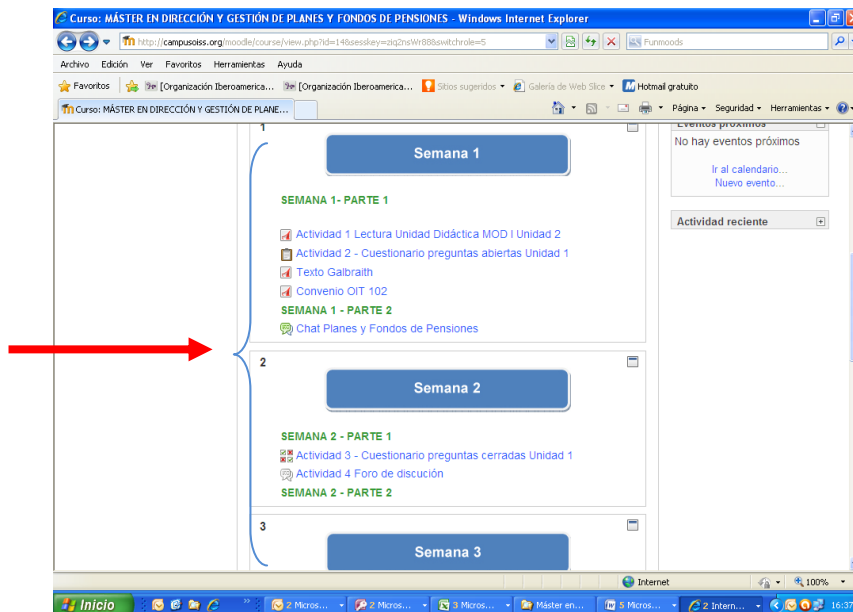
Curso: MÁSTER EN DIRECCIÓN Y GESTIÓN DE PLANES Y FONDOS DE PENSIONES - Windows Internet Explorer

http://campusoiss.org/moodle/course/view.php?id=14&sesskey=ziq2nsWr88&switchrole=5

Funmoods

Archivo Edición Ver Favoritos Herramientas Ayuda

Favoritos [Organización Iberoamerica... [Organización Iberoamerica... Sitios sugeridos Galería de Web Slice Hotmail gratuito

Curso: MÁSTER EN DIRECCIÓN Y GESTIÓN DE PLANE...

Página Seguridad Herramientas

1

Semana 1

SEMANA 1- PARTE 1

Actividad 1 Lectura Unidad Didáctica MOD I Unidad 2

Actividad 2 - Cuestionario preguntas abiertas Unidad 1

Texto Galbraith

Convenio OIT 102

SEMANA 1 - PARTE 2

Chat Planes y Fondos de Pensiones

2

Semana 2

SEMANA 2 - PARTE 1

Actividad 3 - Cuestionario preguntas cerradas Unidad 1

Actividad 4 Foro de discución

SEMANA 2 - PARTE 2

3

Semana 3

Eventos próximos

No hay eventos próximos

Ir al calendario...

Nuevo evento...

Actividad reciente

Internet 100%

Inicio 2 Micros... 2 Micros... 3 Micros... Máster en... 5 Micros... 2 Intern... 16:37